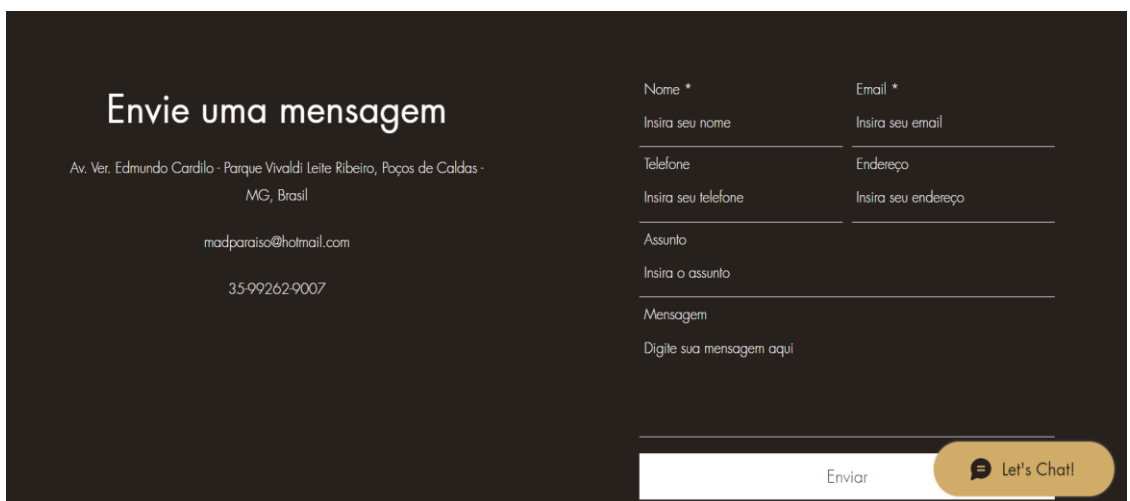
Envie uma mensagem

Av. Ver. Edmundo Cardilo - Parque Vivaldi Leite Ribeiro, Poços de Caldas - MG, Brasil

madparaiso@hotmail.com

35-99262-9007

Nome *
Insira seu nome

Email *
Insira seu email

Telefone
Insira seu telefone

Endereço
Insira seu endereço

Assunto
Insira o assunto

Mensagem
Digite sua mensagem aqui

Enviar

Let's Chat!